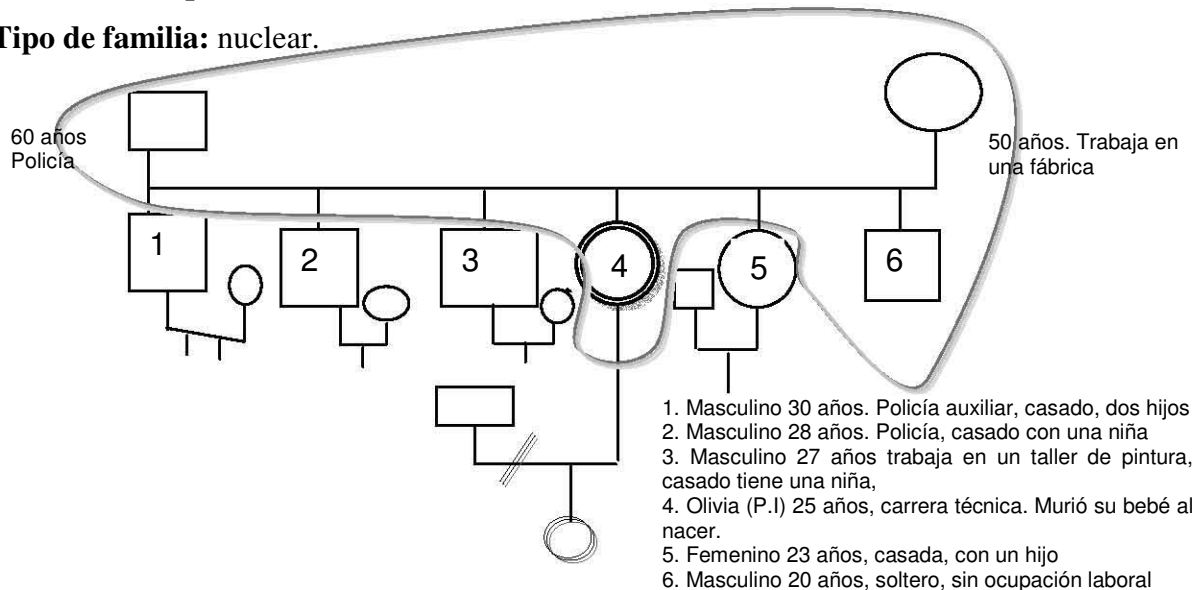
Tipo de familia: nuclear.

60 años
Policía

50 años. Trabaja en una fábrica

1

2

3

4

5

6

1. Masculino 30 años. Policía auxiliar, casado, dos hijos
2. Masculino 28 años. Policía, casado con una niña
3. Masculino 27 años trabaja en un taller de pintura, casado tiene una niña,
4. Olivia (P.I) 25 años, carrera técnica. Murió su bebé al nacer.
5. Femenino 23 años, casada, con un hijo
6. Masculino 20 años, soltero, sin ocupación laboral